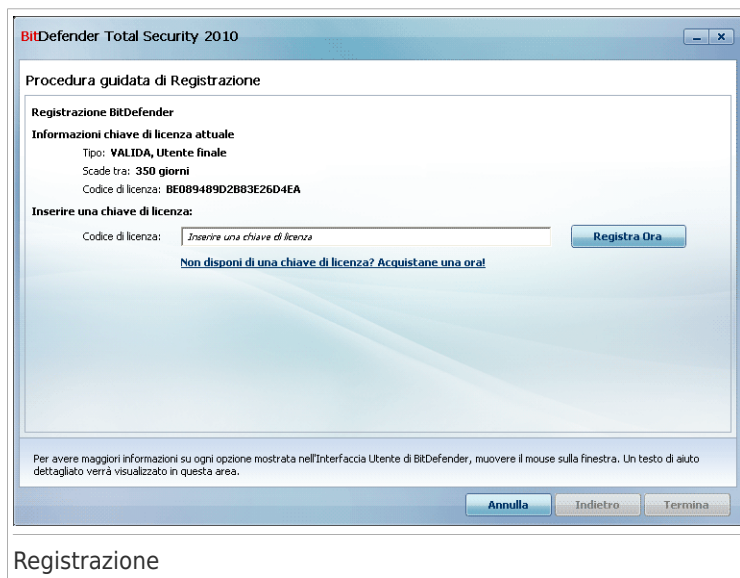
BitDefender Total Security 2010

Procedura guidata di Registrazione

Registrazione BitDefender

Informazioni chiave di licenza attuale

Tipo: VALIDA, Utente finale

Scade tra: 350 giorni

Codice di licenza: BE089489D2B83E26D4EA

Inserire una chiave di licenza:

Codice di licenza: Inserire una chiave di licenza

Registra Ora

Non disponi di una chiave di licenza? Acquistane una ora!

Per avere maggiori informazioni su ogni opzione mostrata nell'Interfaccia Utente di BitDefender, muovere il mouse sulla finestra. Un testo di aiuto dettagliato verrà visualizzato in questa area.

Annulla Indietro Termina

Registrazione